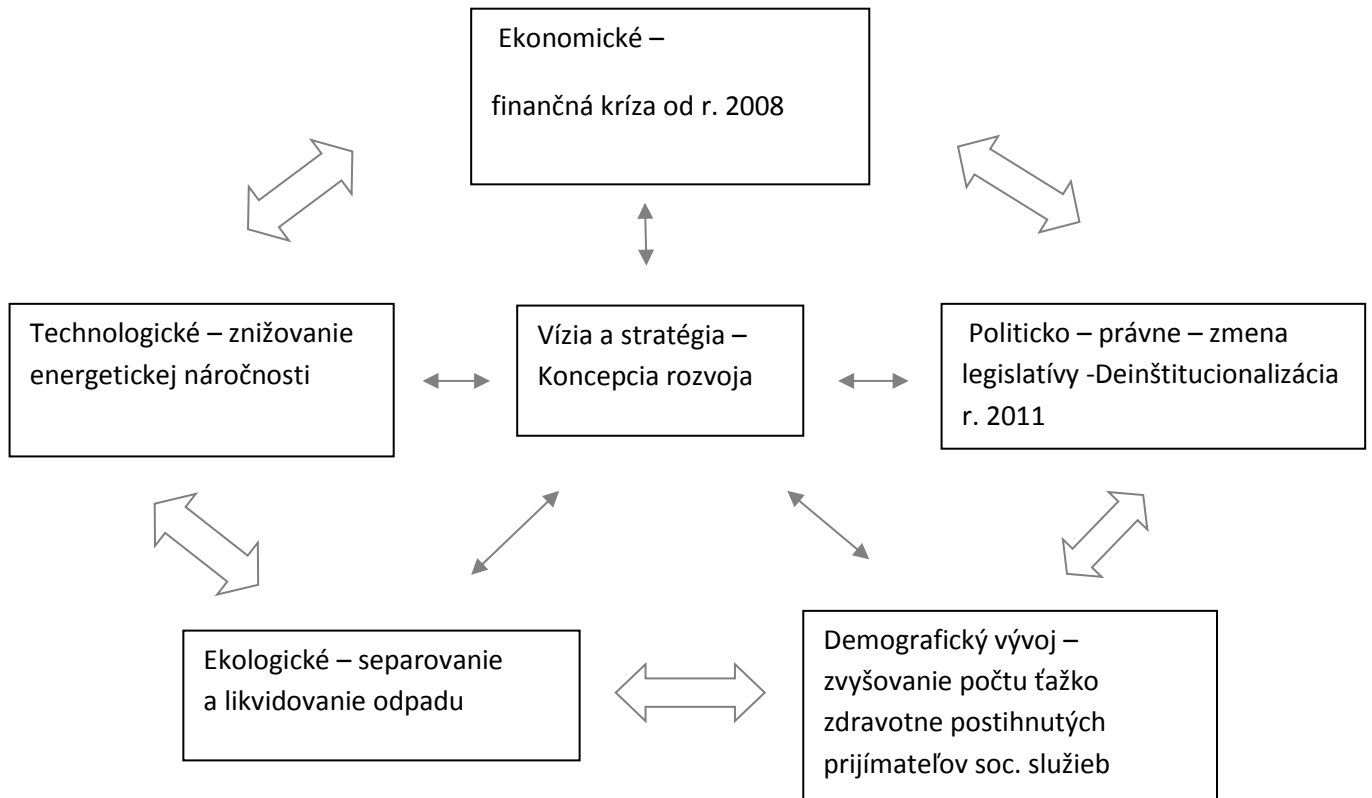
Ekonomické –

finančná kríza od r. 2008

Technologické – znižovanie energetickej náročnosti

Vízia a stratégia – Koncepcia rozvoja

Politicko – právne – zmena legislatívy -Deinštitucionalizácia r. 2011

Ekologické – separovanie a likvidovanie odpadu

Demografický vývoj – zvyšovanie počtu ťažko zdravotne postihnutých prijímateľov soc. služieb